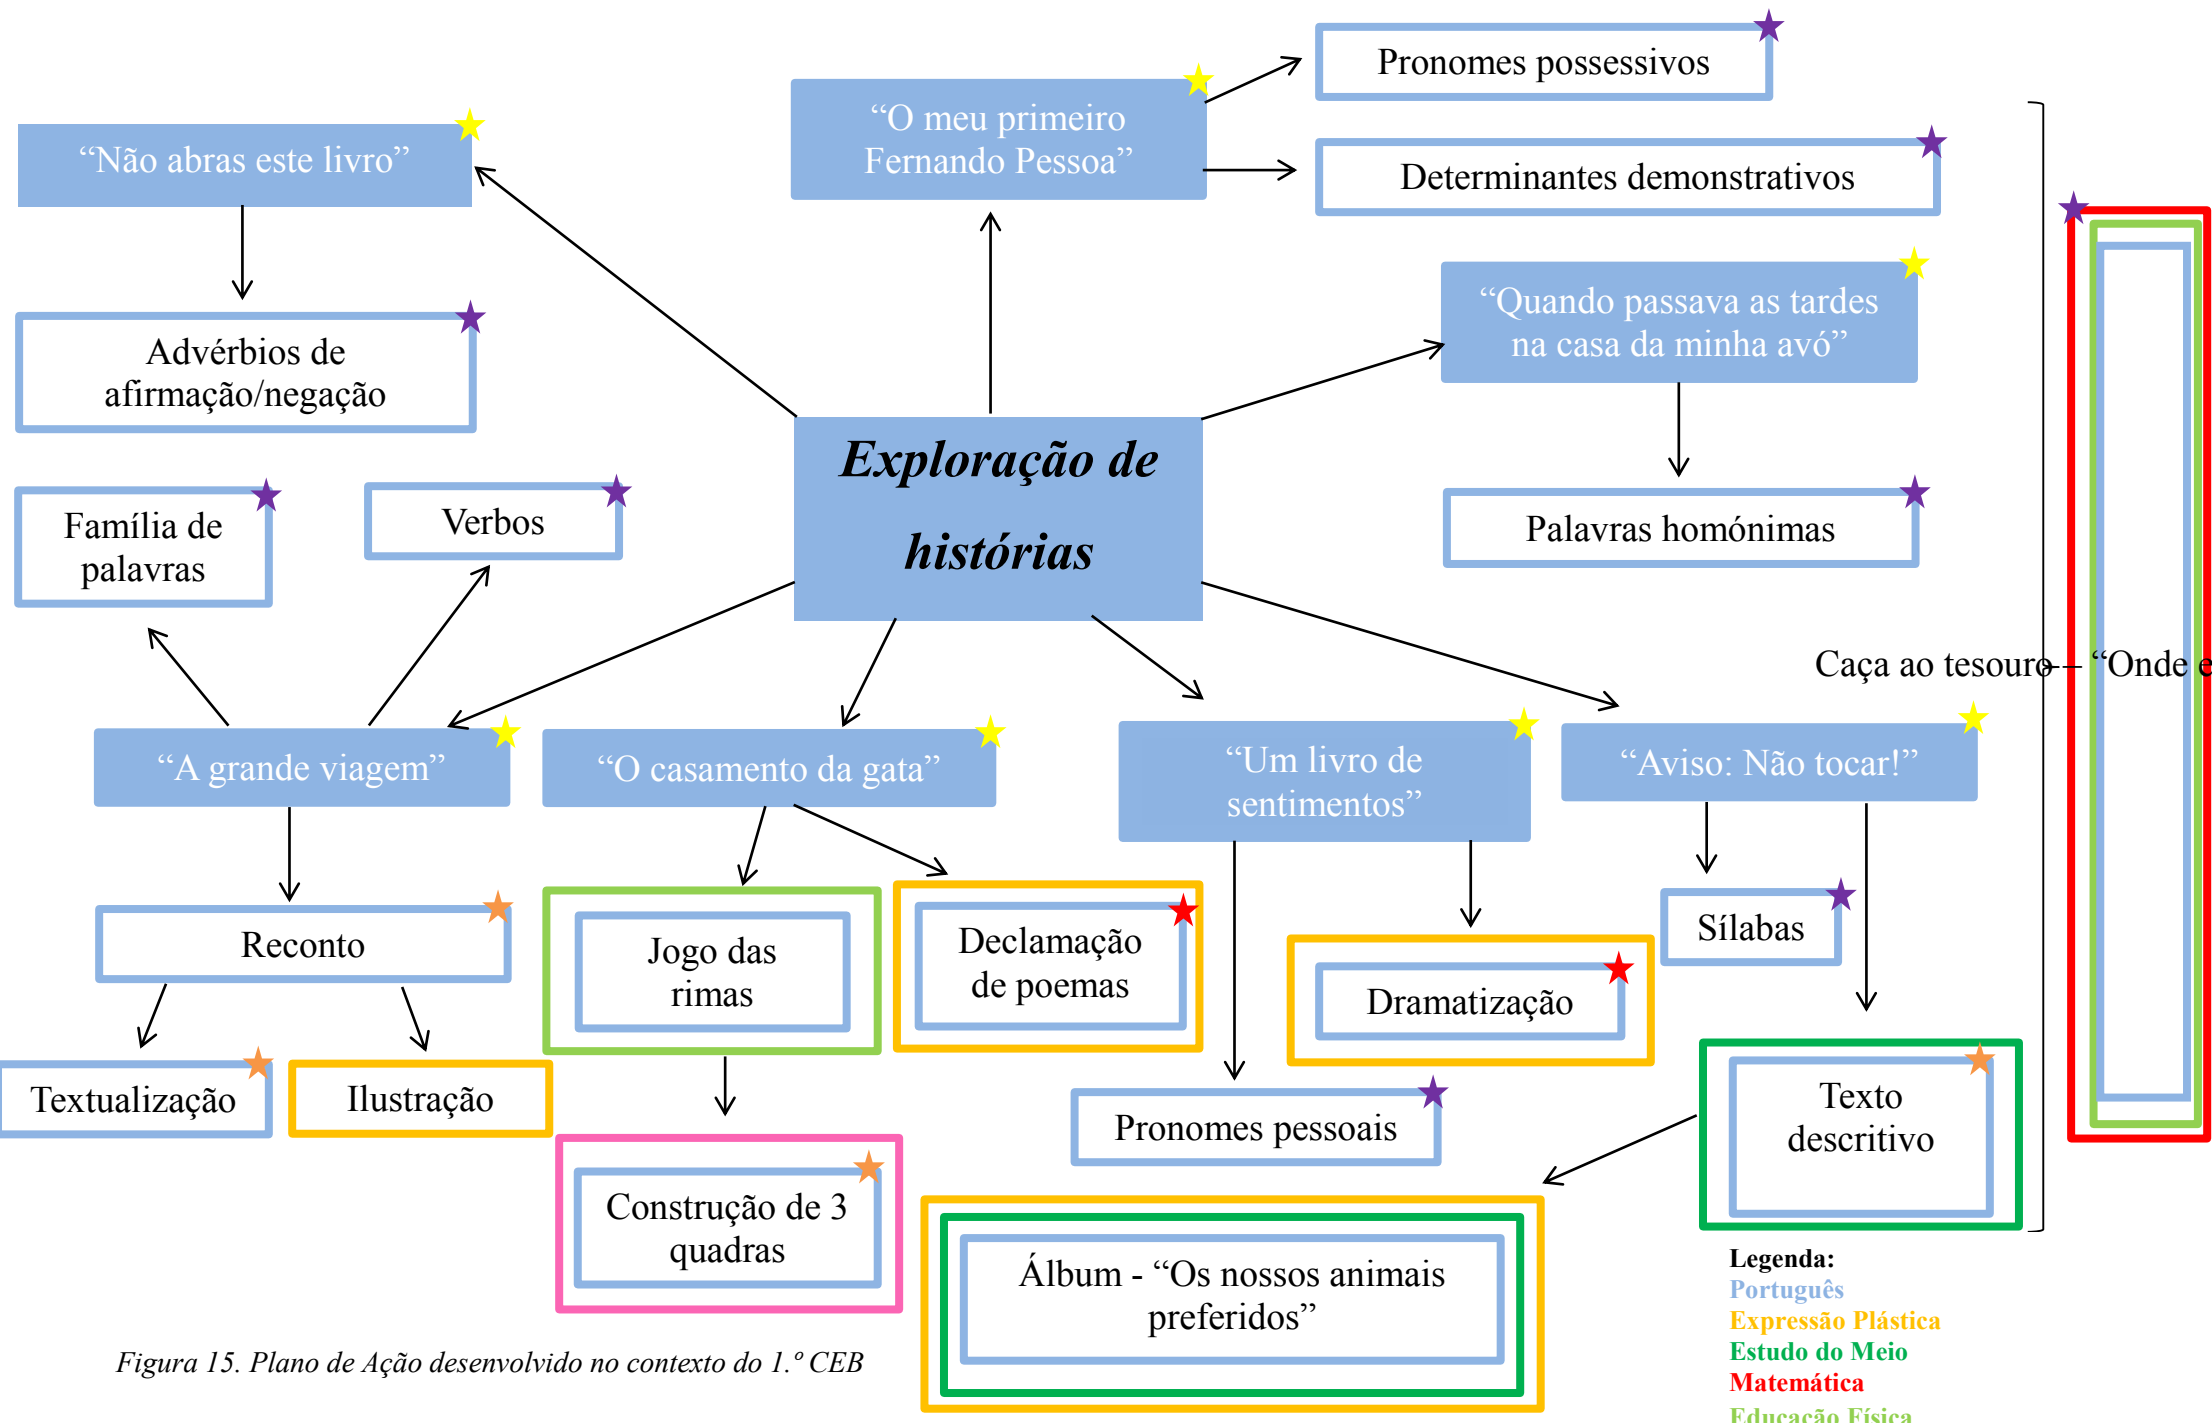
“O meu primeiro Fernando Pessoa”

Pronomes possessivos

Determinantes demonstrativos

“Não abras este livro”

Advérbios de afirmação/negação

“Quando passava as tardes na casa da minha avó”

Exploração de histórias

Palavras homónimas

Família de palavras

Verbos

Caça ao tesouro – “Onde e

“A grande viagem”

“O casamento da gata”

“Um livro de sentimentos”

“Aviso: Não tocar!”

Reconto

Jogo das rimas

Declamação de poemas

Dramatização

Sílabas

Textualização

Ilustração

Pronomes pessoais

Texto descritivo

Construção de 3 quadras

Álbum - “Os nossos animais preferidos”

Figura 15. Plano de Ação desenvolvido no contexto do 1.º CEB

Legenda:
Português
Expressão Plástica
Estudo do Meio
Matemática
Educação Física